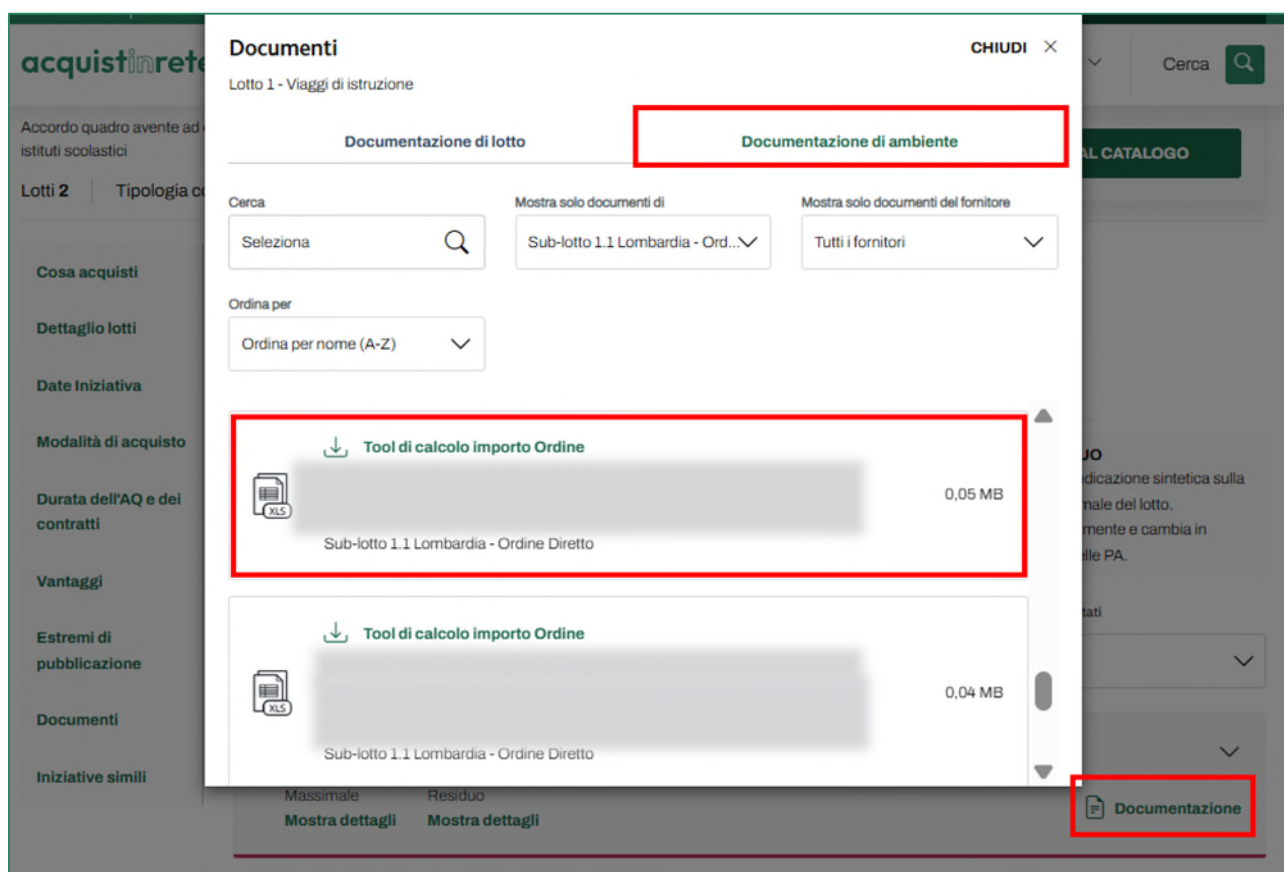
acquistinrete

Accordo quadro avente ad
istituti scolastici

Lotti 2 | Tipologia c

Cosa acquisti

Dettaglio lotti

Date Iniziativa

Modalità di acquisto

Durata dell'AQ e dei contratti

Vantaggi

Estremi di pubblicazione

Documenti

Iniziative simili

Cerca

AL CATALOGO

UO
dicazione sintetica sulla
male del lotto.
mente e cambia in
lle PA.

tati

Massimale
Mostra dettagli

Residuo
Mostra dettagli

Documentazione

Documenti

CHIUDI ×

Lotto 1 - Viaggi di istruzione

Documentazione di lotto

Documentazione di ambiente

Cerca
Seleziona

Mostra solo documenti di
Sub-lotto 1.1 Lombardia - Ord...

Mostra solo documenti del fornitore
Tutti i fornitori

Ordina per
Ordina per nome (A-Z)

Tool di calcolo importo Ordine
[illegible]
XLS
0,05 MB
Sub-lotto 1.1 Lombardia - Ordine Diretto

Tool di calcolo importo Ordine
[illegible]
XLS
0,04 MB
Sub-lotto 1.1 Lombardia - Ordine Diretto